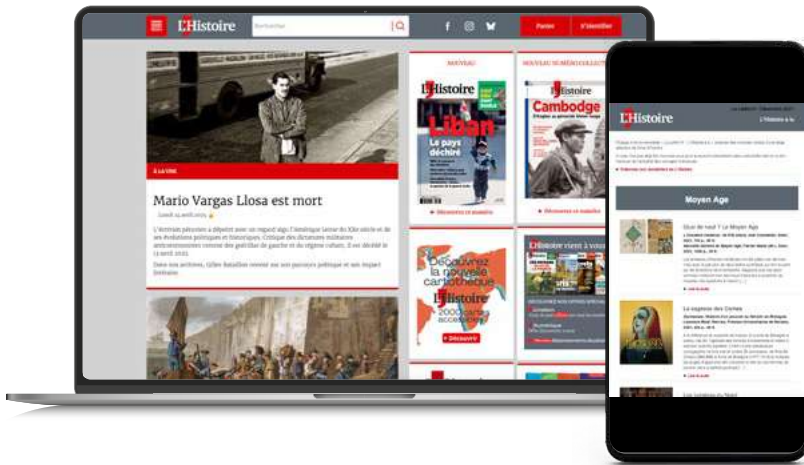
L'Histoire

Rechercher

Partenaires

S'identifier

À LA UNE

Mario Vargas Llosa est mort

Lundi 14 avril 2025

L'écrivain péruvien a dépeint avec un regard aigu l'Amérique latine du XXe siècle et de ses évolutions politiques et historiques. Critique des dictatures militaires anticommunistes comme des guérillas de gauche et du régime cubain, il est décédé le 13 avril 2025.

Dans nos archives, Gilles Bataillon revient sur son parcours politique et son impact littéraire.

NOUVEAU

L'Histoire

Liban

Le pays déchiré

Découvrez le numéro

NOUVEAU NUMÉRO COLLECTIONS

L'Histoire

Cambodge

Découvrez le numéro

Découvrez la nouvelle cartothèque

L'Histoire

2000 cartes accessibles

Découvrir

L'Histoire vient à vous

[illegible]

L'Histoire

L'Histoire à la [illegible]

Moyen Age

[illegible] Le Moyen Age

La sagesse des Contes

Lire la suite

Lire la suite

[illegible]